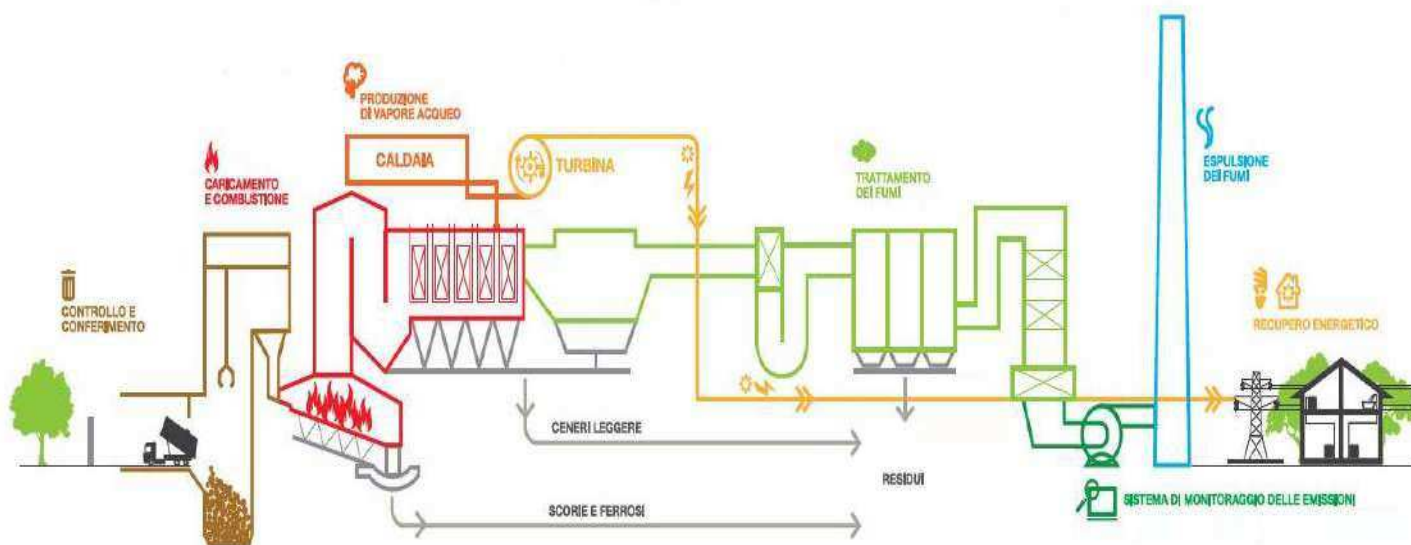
PRODUZIONE DI VAPORE ACQUEO

CALDAIA

TURBINA

CARICAMENTO E COMBUSTIONE

TRATTAMENTO DEI FUMI

ESPULSIONE DEI FUMI

CONTROLLO E CONFERIMENTO

RECUPERO ENERGETICO

CENERI LEGGERE

RESIDUI

SCORIE E FERROSI

SISTEMA DI MONITORAGGIO DELLE EMISSIONI